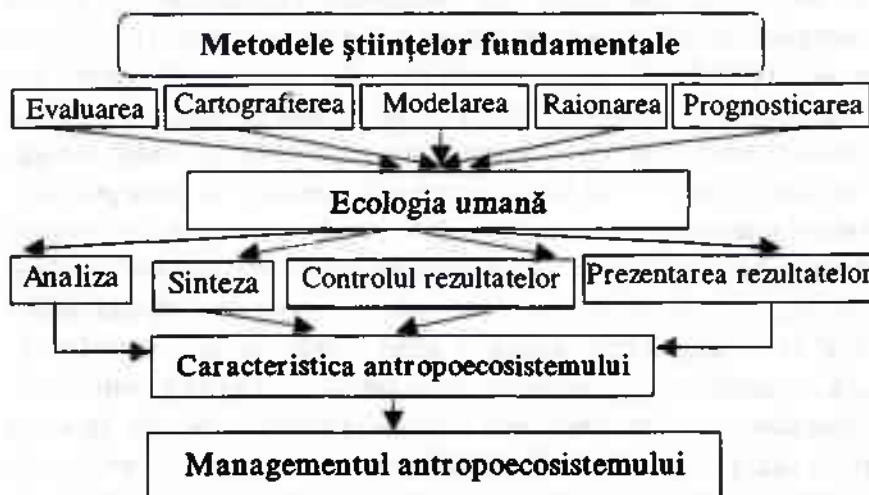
Metodele științelor fundamentale

Evaluarea
Cartografierea
Modelarea
Raionarea
Prognosticarea

Ecologia umană

Analiza
Sinteza
Controlul rezultatelor
Prezentarea rezultatelor

Caracteristica antropoecosistemului

Managementul antropoecosistemului